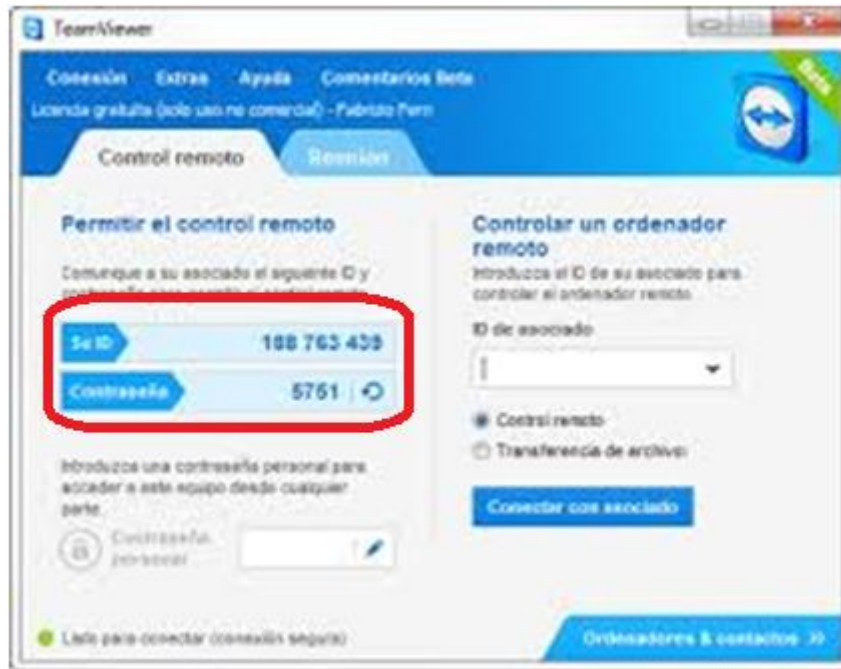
TeamViewer

Conexión Extras Ayuda Comentarios Beta

Licencia gratuita (solo uso no comercial) - Fabricio Ferri

Beta

Control remoto

Reunión

Permitir el control remoto

Comunique a su asociado el siguiente ID y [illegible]

Su ID 188 763 439

Contraseña 5761

Introduzca una contraseña personal para acceder a este equipo desde cualquier parte.

Contraseña personal

Controlar un ordenador remoto

Introduzca el ID de su asociado para controlar el ordenador remoto.

ID de asociado

Control remoto

Transferencia de archivos

Conectar con asociado

Listo para conectar (conexión segura)

Ordenadores & contactos »